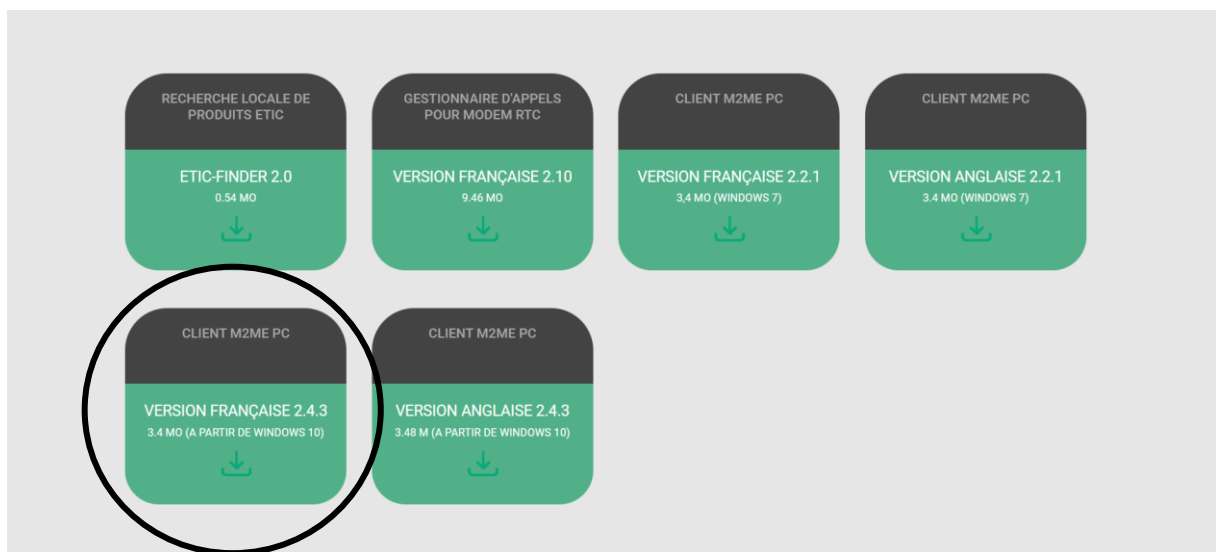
RECHERCHE LOCALE DE PRODUITS ETIC

ETIC-FINDER 2.0
0.54 MO

GESTIONNAIRE D'APPELS POUR MODEM RTC

VERSION FRANÇAISE 2.10
9.46 MO

CLIENT M2ME PC

VERSION FRANÇAISE 2.2.1
3,4 MO (WINDOWS 7)

CLIENT M2ME PC

VERSION ANGLAISE 2.2.1
3.4 MO (WINDOWS 7)

CLIENT M2ME PC

VERSION FRANÇAISE 2.4.3
3.4 MO (A PARTIR DE WINDOWS 10)

CLIENT M2ME PC

VERSION ANGLAISE 2.4.3
3.48 M (A PARTIR DE WINDOWS 10)